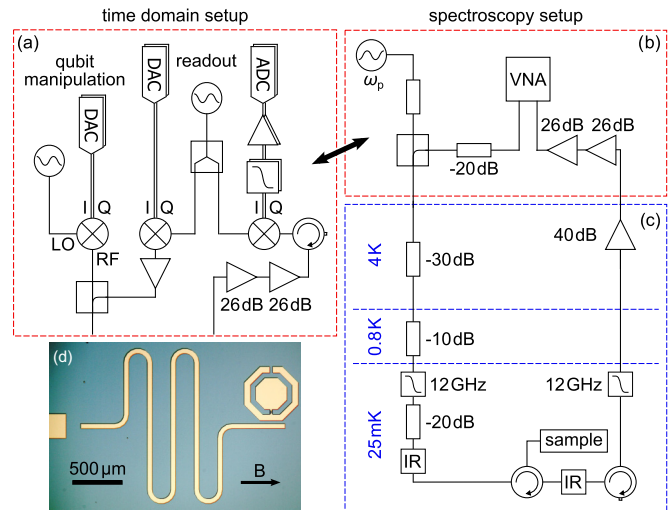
time domain setup

spectroscopy setup

(a)

qubit manipulation

DAC

DAC

readout

ADC

I Q

I Q

I Q

LO

RF

26dB 26dB

(b)

$\omega_p$

VNA

26dB 26dB

-20dB

(c)

4K

-30dB

40dB

0.8K

-10dB

25mK

12GHz

12GHz

-20dB

sample

IR

IR

(d)

500µm

B